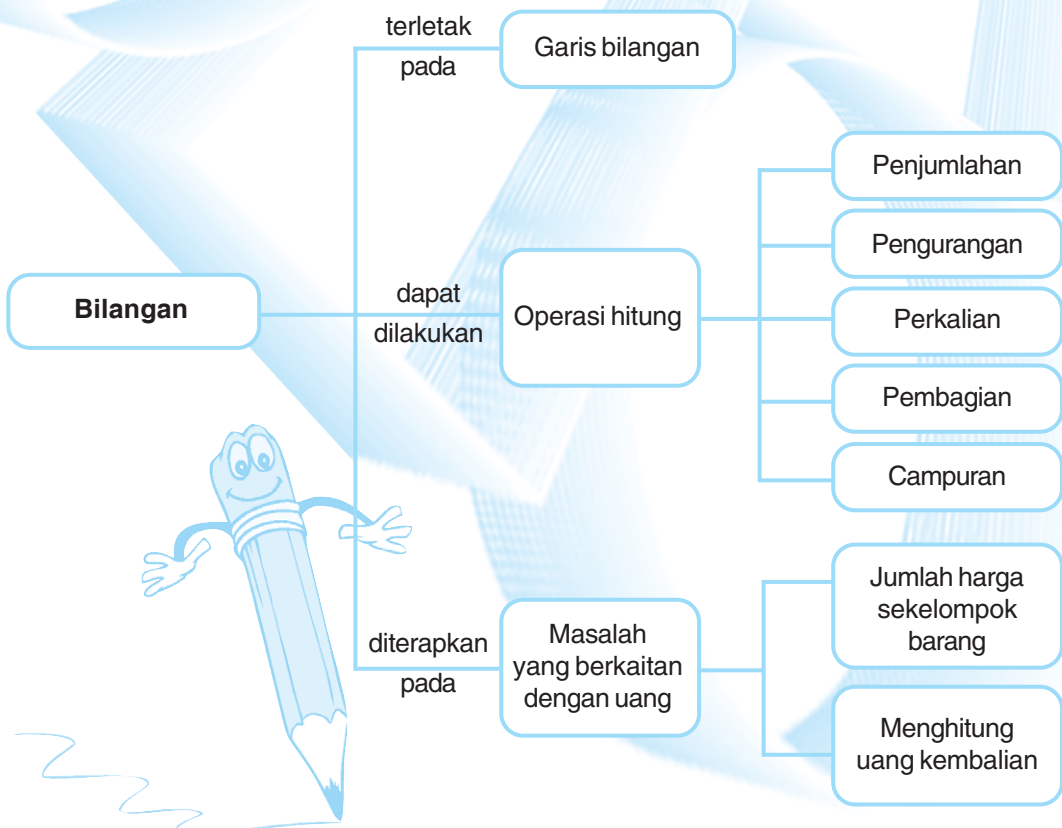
Bilangan

terletak pada

Garis bilangan

dapat dilakukan

Operasi hitung

Penjumlahan

Pengurangan

Perkalian

Pembagian

Campuran

diterapkan pada

Masalah yang berkaitan dengan uang

Jumlah harga sekelompok barang

Menghitung uang kembalian